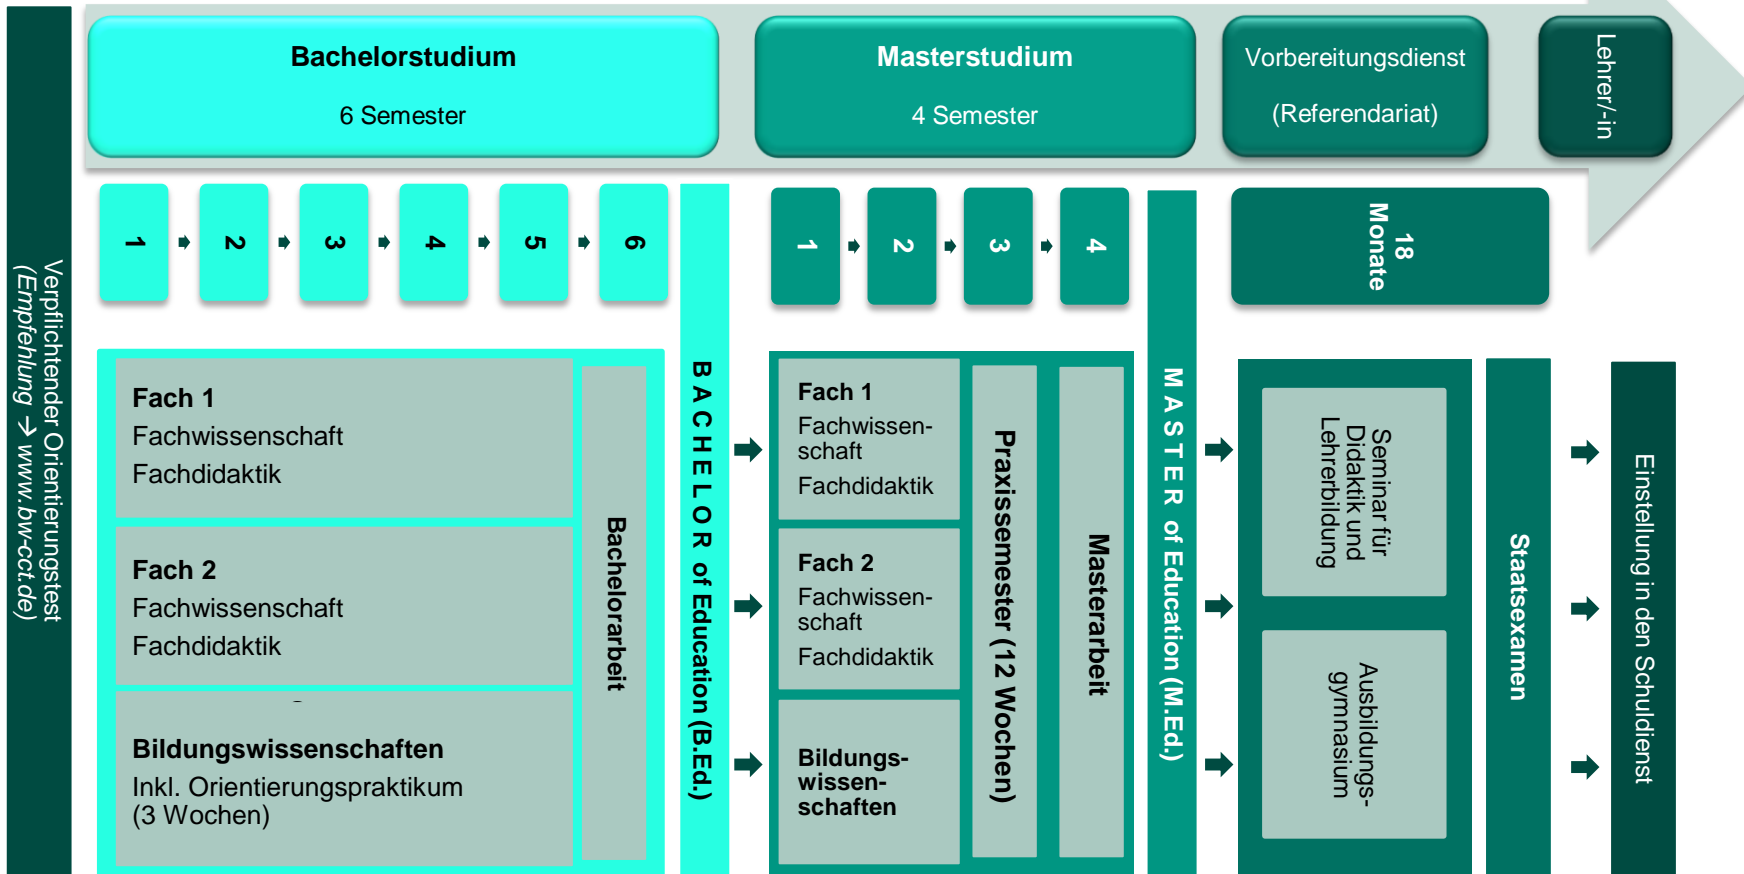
Verpflichtender Orientierungstest
(Empfehlung → www.bw-cct.de)

Bachelorstudium

6 Semester

Masterstudium

4 Semester

Vorbereitungsdienst

(Referendariat)

Lehrer/-in

1 2 3 4 5 6

1 2 3 4

18 Monate

Fach 1
Fachwissenschaft
Fachdidaktik

Fach 2
Fachwissenschaft
Fachdidaktik

Bildungswissenschaften
Inkl. Orientierungspraktikum (3 Wochen)

Bachelorarbeit

BACHELOR of Education (B.Ed.)

Fach 1
Fachwissenschaft
Fachdidaktik

Fach 2
Fachwissenschaft
Fachdidaktik

Bildungswissenschaften

Praxissemester (12 Wochen)

Masterarbeit

MASTER of Education (M.Ed.)

Seminar für Didaktik und Lehrerbildung

Ausbildungsgymnasium

Staatsexamen

Einstellung in den Schuldienst